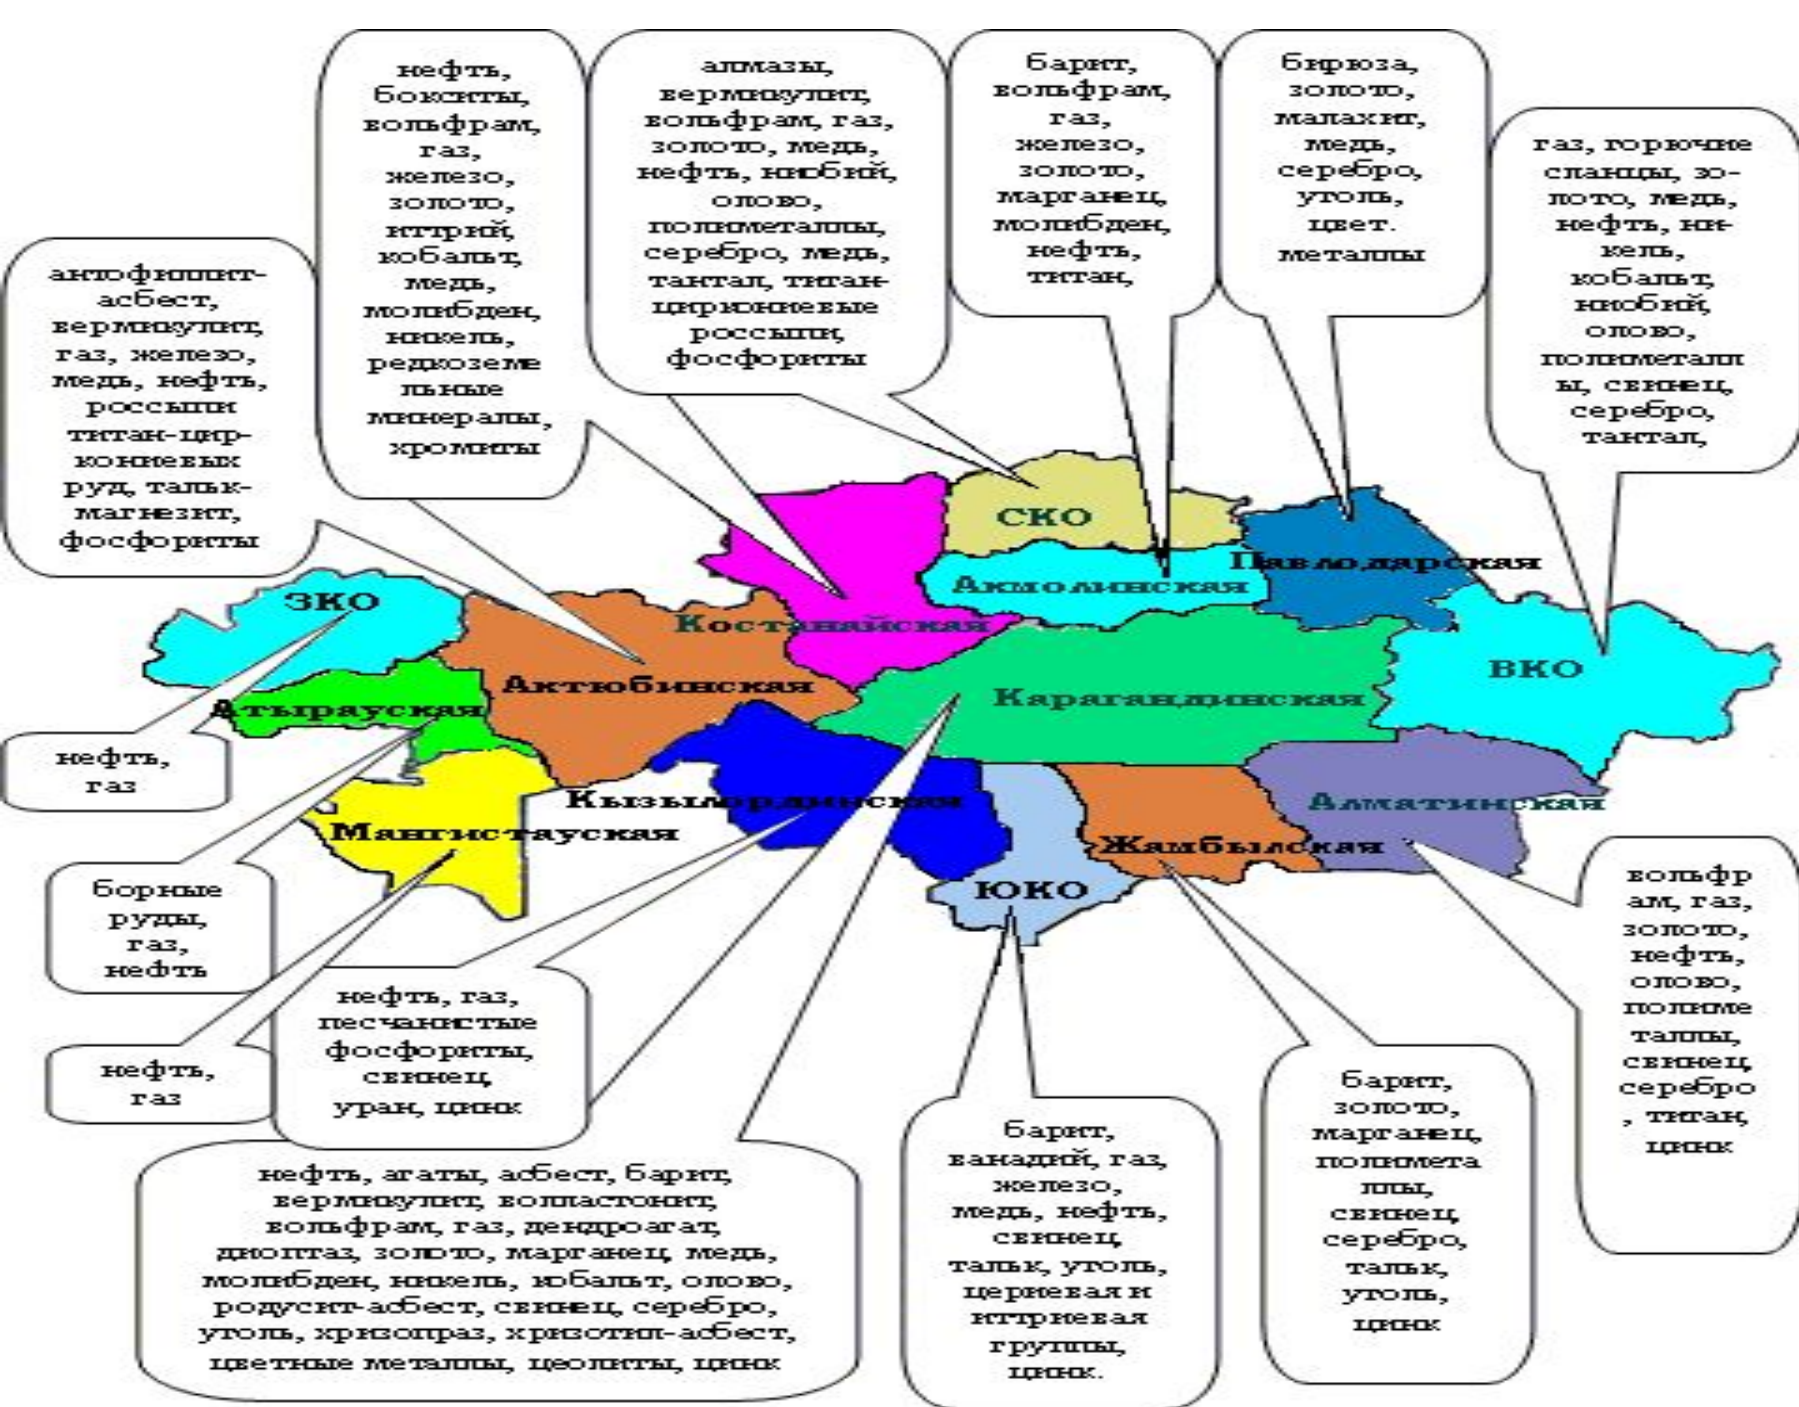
нефть, бокситы, вольфрам, газ, железо, золото, иттрий, кобальт, медь, молибден, никель, редкоземельные минералы, хромиты

алмазы, вермикулит, вольфрам, газ, золото, медь, нефть, ниобий, олово, полиметаллы, серебро, медь, тантал, титан-циркониевые россыпи, фосфориты

барит, вольфрам, газ, железо, золото, марганец, молибден, нефть, титан,

бирюза, золото, малахит, медь, серебро, уголь, цвет. металлы

газ, горючие сланцы, золото, медь, нефть, никель, кобальт, ниобий, олово, полиметаллы, свинец, серебро, тантал,

антофиллит-асбест, вермикулит, газ, железо, медь, нефть, россыпи титан-циркониевых руд, тальк-магнезит, фосфориты

СКО

Павлодарская

Акмолинская

ЗКО

Костанайская

Актюбинская

ВКО

Атырауская

Карагандинская

нефть, газ

Кызылординская

Алматинская

Мангистауская

Жамбылская

ЮКО

борные руды, газ, нефть

вольфрам, газ, золото, нефть, олово, полиметаллы, свинец, серебро, титан, цинк

нефть, газ, песчанистые фосфориты, свинец уран, цинк

нефть, газ

барит, золото, марганец, полиметаллы, свинец, серебро, тальк, уголь, цинк

барит, ванадий, газ, железо, медь, нефть, свинец, тальк, уголь, цериевая и иттриевая группы, цинк.

нефть, агаты, асбест, барит, вермикулит, волластонит, вольфрам, газ, дендроагат, диоптаз, золото, марганец, медь, молибден, никель, кобальт, олово, родусит-асбест, свинец, серебро, уголь, хризопраз, хризотил-асбест, цветные металлы, цеолиты, цинк